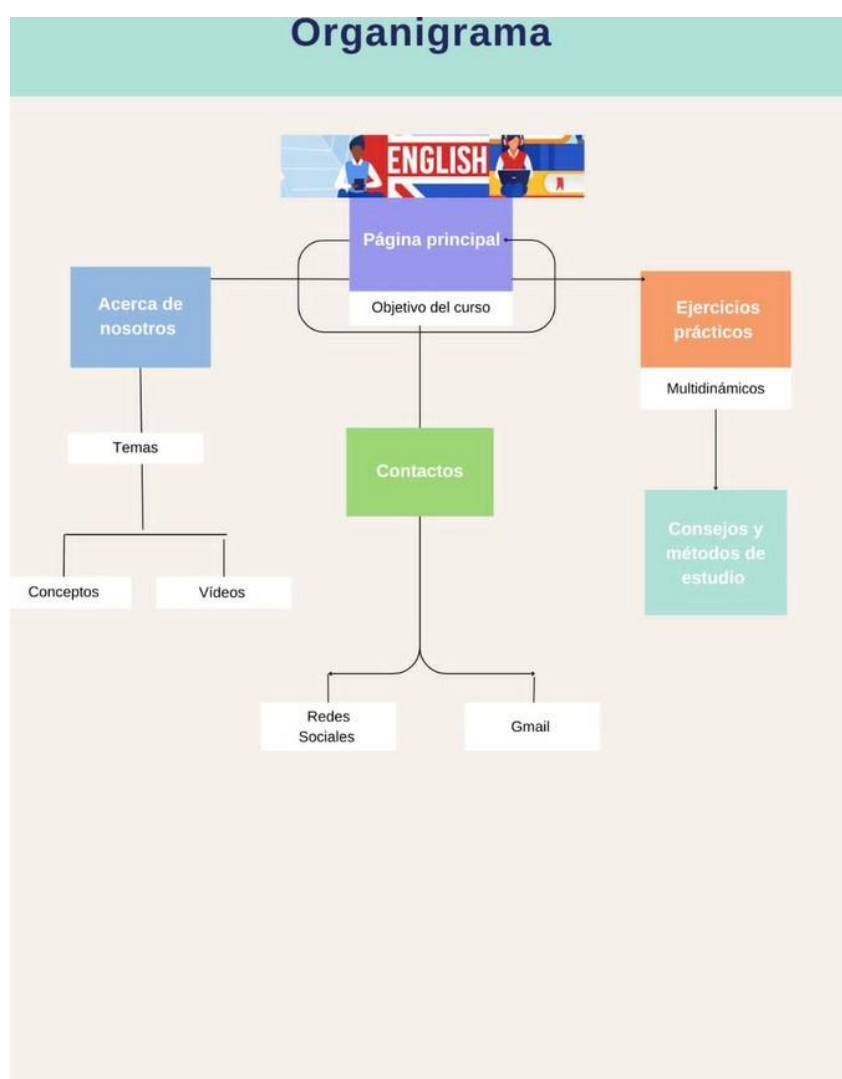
Organigrama

ENGLISH

Página principal

Objetivo del curso

Acerca de nosotros

Ejercicios prácticos

Multidinámicos

Temas

Contactos

Consejos y métodos de estudio

Conceptos

Vídeos

Redes Sociales

Gmail